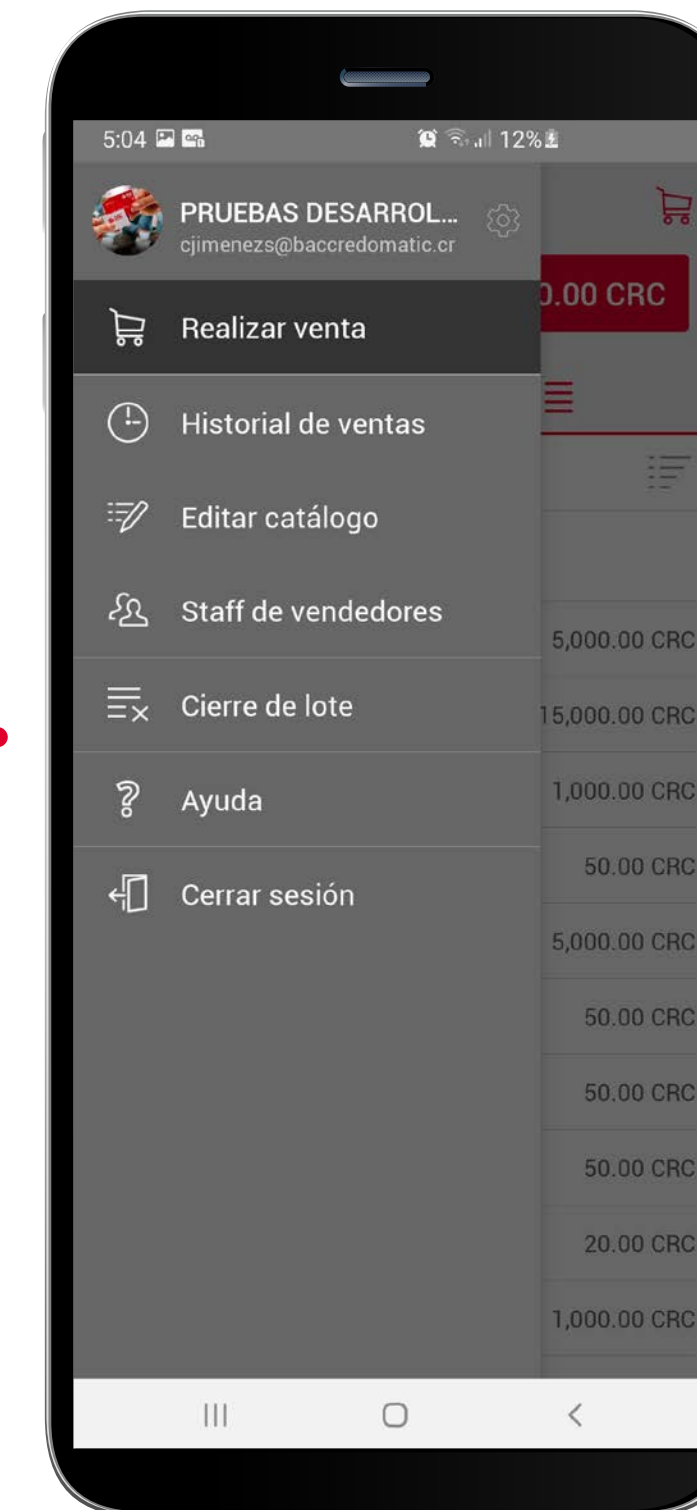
5:04

12%

PRUEBAS DESARROL...
cjimenezs@baccredomatic.cr

0.00 CRC

Realizar venta

Historial de ventas

Editar catálogo

Staff de vendedores

Cierre de lote

Ayuda

Cerrar sesión

5,000.00 CRC
15,000.00 CRC
1,000.00 CRC
50.00 CRC
5,000.00 CRC
50.00 CRC
50.00 CRC
50.00 CRC
20.00 CRC
1,000.00 CRC